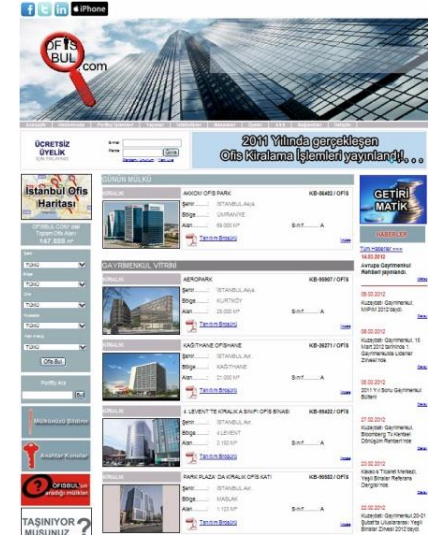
iPhone

OFİS BUL .com

ÜCRETSİZ ÜYELİK

E-mail
Parola
Giriş

2011 Yılında gerçekleşen Ofis Kiralama İşlemleri yayınlandı!...

İstanbul Ofis Haritası

OFİSBUL.COM'daki Toplam Ofis Alanı
167.350 m²

Ofis Bul

Portföy Ara
Bul

Mülkünüzü Bildirin

Anahtar Kiralar

OFİSBUL'un aradığı mülkler

TAŞINIYOR MUSUNUZ?

GÜNÜN MÜLKÜ

KİRALIK
AKKOM OFİS PARK
KB-06402 / OFİS
Şehir: İSTANBUL Asya
Bölge: ÜMRANİYE
Alan: 59.000 M²
Sınıf: A
Tanıtım Broşürü
Detay

GAYRİMENKUL VİTRİNİ

KİRALIK
AEROPARK
KB-06507 / OFİS
Şehir: İSTANBUL Avr.
Bölge: KURTKÖY
Alan: 25.000 M²
Sınıf: A
Tanıtım Broşürü
Detay

KİRALIK
KAĞITHANE OFİSHANE
KB-06271 / OFİS
Şehir: İSTANBUL Avr.
Bölge: KAĞITHANE
Alan: 21.000 M²
Sınıf: A
Tanıtım Broşürü
Detay

KİRALIK
4. LEVENT'TE KİRALIK A SINIFI OFİS BİNASI
KB-05432 / OFİS
Şehir: İSTANBUL Avr.
Bölge: 4.LEVENT
Alan: 2.150 M²
Sınıf: A
Tanıtım Broşürü
Detay

KİRALIK
PARK PLAZA' DA KİRALIK OFİS KATI
KB-06502 / OFİS
Şehir: İSTANBUL Avr.
Bölge: MASLAK
Alan: 1.120 M²
Sınıf: A
Tanıtım Broşürü
Detay

GETİRİ MATİK

HABERLER
Tüm Haberler >>>
14.03.2012
Avrupa Gayrimenkul Rehberi yayınlandı.
Detay

09.03.2012
Kuzeybatı Gayrimenkul, MIPIM 2012'deydi
Detay

08.03.2012
Kuzeybatı Gayrimenkul, 15 Mart 2012 tarihinde 1. Gayrimenkulde Liderler Zirvesi'nde
Detay

08.03.2012
2011 Yıl Sonu Gayrimenkul Bülteni
Detay

27.02.2012
Kuzeybatı Gayrimenkul, Bloomberg Tv Kentsel Dönüşüm Renkleri'nde
Detay

23.02.2012
Kasaba Ticaret Merkezi, Yeşil Binalar Referans Dergisi'nde
Detay

22.02.2012
Kuzeybatı Gayrimenkul 20-21 Şubat'ta Uluslararası Yeşil Binalar Zirvesi 2012'deydi
Detay